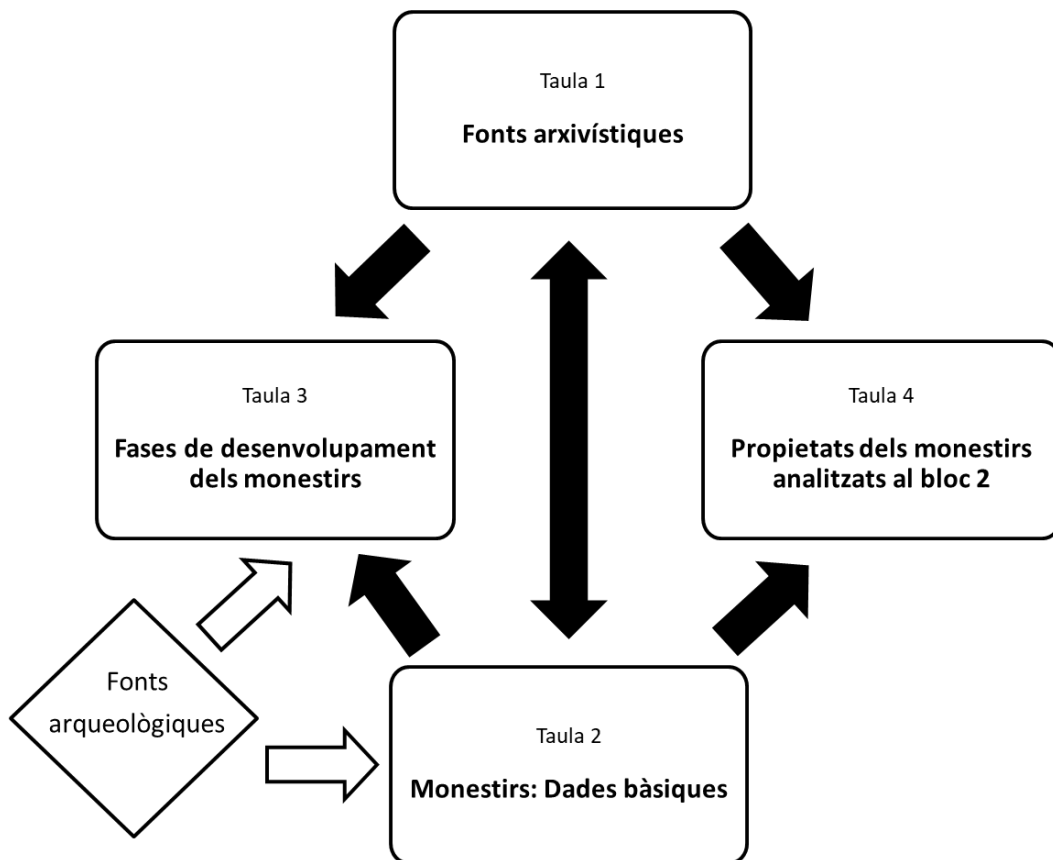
Taula 1

**Fonts arxivístiques**

Taula 3

**Fases de desenvolupament dels monestirs**

Taula 4

**Propietats dels monestirs analitzats al bloc 2**

Fonts arqueològiques

Taula 2

**Monestirs: Dades bàsiques**